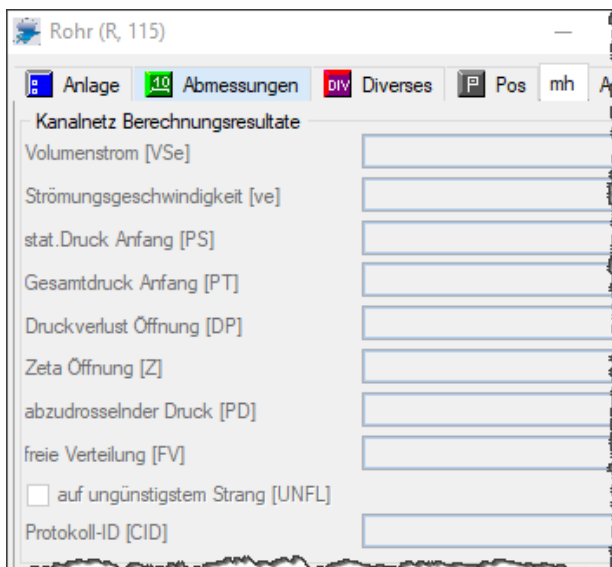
Rohr (R, 115)

Anlage
10 Abmessungen
DIV Diverses
P Pos
mh
A

Kanalnetz Berechnungsresultate

Volumenstrom [VSe]

Strömungsgeschwindigkeit [ve]

stat.Druck Anfang [PS]

Gesamtdruck Anfang [PT]

Druckverlust Öffnung [DP]

Zeta Öffnung [Z]

abzudrosselnder Druck [PD]

freie Verteilung [FV]

auf ungünstigstem Strang [UNFL]

Protokoll-ID [CID]